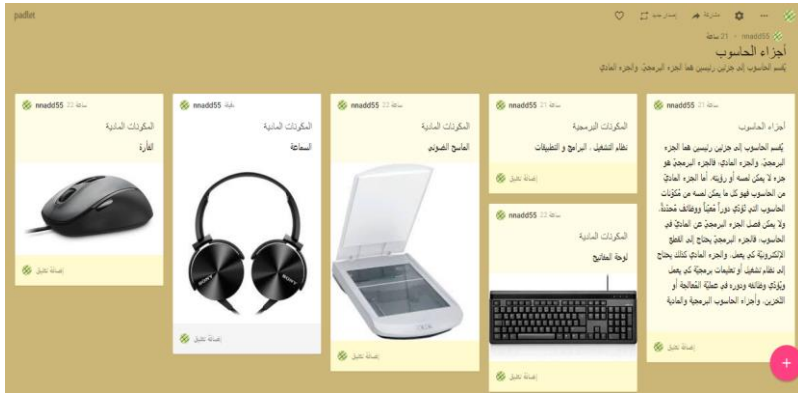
padlet

مشاركة إعادة عمل

nnadd55 · 21 ساعة
أجزاء الحاسوب
يُقسم الحاسوب إلى جزئين رئيسين هما الجزء البرمجيّ والجزء المادي

nnadd55 21 ساعة
أجزاء الحاسوب
يُقسم الحاسوب إلى جزئين رئيسين هما الجزء البرمجيّ، والجزء المادي، فالجزء البرمجيّ هو جزء لا يمكن لمسه أو رؤيته. أمّا الجزء الماديّ من الحاسوب فهو كل ما يمكن لمسه من مُكوّنات الحاسوب التي تؤدّي دوراً مُعيناً ووظائف مُختلفة، ولا يمكن فصل الجزء البرمجيّ عن الماديّ في الحاسوب، فالجزء البرمجيّ يحتاج إلى القطع الإلكترونية كي يعمل، والجزء الماديّ كذلك يحتاج إلى نظام تشغيل أو تطبيقات برمجيّة كي يعمل ويؤدي وظائفه ودوره في عمليّة المُعالجة أو التخزين. وأجزاء الحاسوب البرمجية والمادية
إضافة تعليق

nnadd55 22 ساعة
المكونات البرمجية
نظام التشغيل ، البرامج و التطبيقات
إضافة تعليق

nnadd55 22 ساعة
المكونات المادية
لوحة المفاتيح
إضافة تعليق

nnadd55 22 ساعة
المكونات المادية
الماسح الضوئي
إضافة تعليق

nnadd55 دقيقة
المكونات المادية
السماعة
إضافة تعليق

nnadd55 22 ساعة
المكونات المادية
الفأرة
إضافة تعليق

+